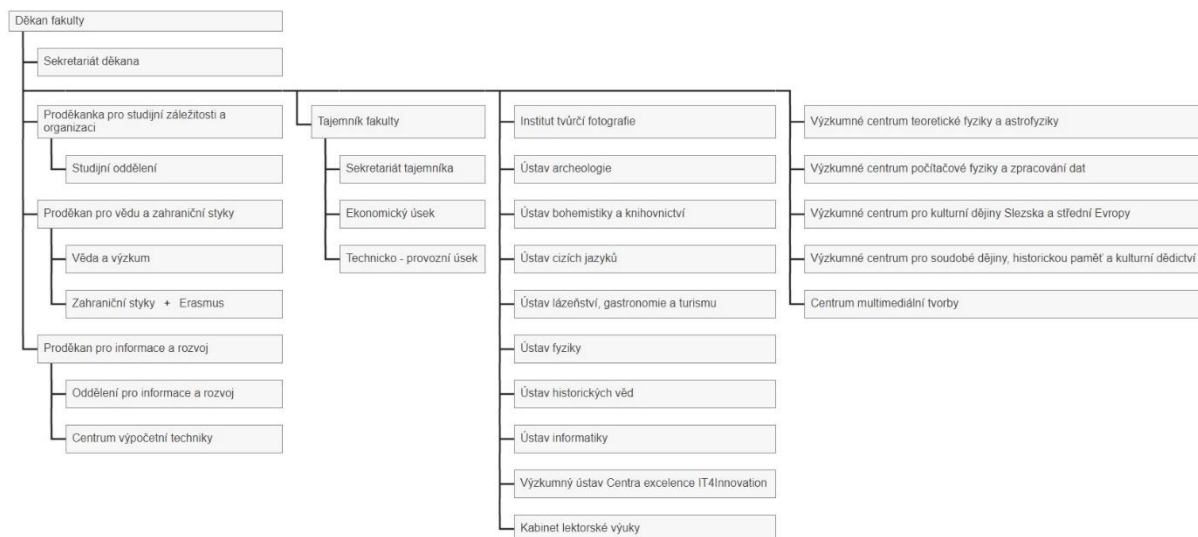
Děkan fakulty

Sekretariát děkana

Proděkanka pro studijní záležitosti a organizaci

Studijní oddělení

Proděkan pro vědu a zahraniční styky

Věda a výzkum

Zahraniční styky + Erasmus

Proděkan pro informace a rozvoj

Oddělení pro informace a rozvoj

Centrum výpočetní techniky

Tajemník fakulty

Sekretariát tajemníka

Ekonomický úsek

Technicko - provozní úsek

Institut tvůrčí fotografie

Ústav archeologie

Ústav bohemistiky a knihovnictví

Ústav cizích jazyků

Ústav lázeňství, gastronomie a turismu

Ústav fyziky

Ústav historických věd

Ústav informatiky

Výzkumný ústav Centra excelence IT4Innovation

Kabinet lektorské výuky

Výzkumné centrum teoretické fyziky a astrofyziky

Výzkumné centrum počítačové fyziky a zpracování dat

Výzkumné centrum pro kulturní dějiny Slezska a střední Evropy

Výzkumné centrum pro soudobé dějiny, historickou paměť a kulturní dědictví

Centrum multimediální tvorby